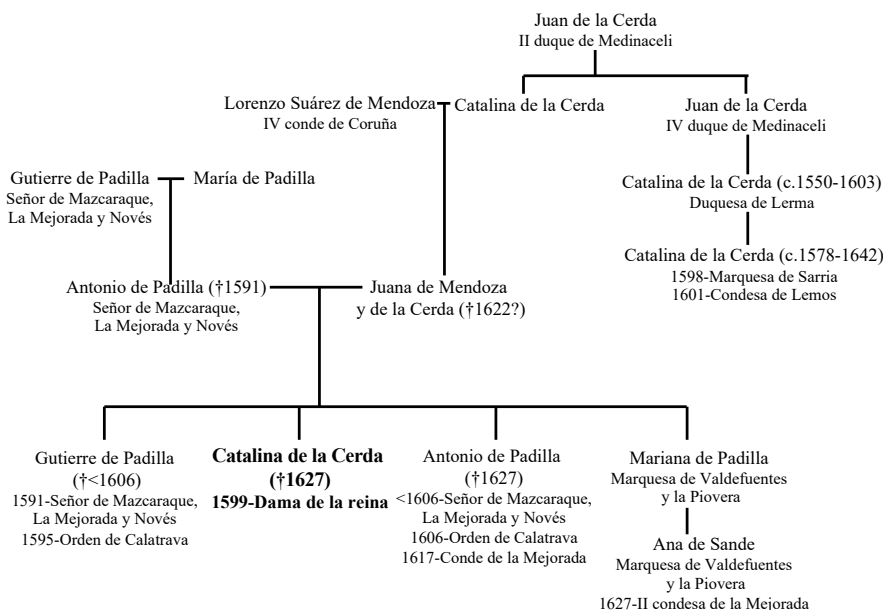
Juan de la Cerda
II duque de Medinaceli

Lorenzo Suárez de Mendoza
IV conde de Coruña

Catalina de la Cerda

Juan de la Cerda
IV duque de Medinaceli

Gutierre de Padilla
Señor de Mazcaraque, La Mejorada y Novés

María de Padilla

Catalina de la Cerda (c.1550-1603)
Duquesa de Lerma

Catalina de la Cerda (c.1578-1642)
1598-Marquesa de Sarria
1601-Condesa de Lemos

Antonio de Padilla (†1591)
Señor de Mazcaraque, La Mejorada y Novés

Juana de Mendoza y de la Cerda (†1622?)

Gutierre de Padilla
(†<1606)
1591-Señor de Mazcaraque, La Mejorada y Novés
1595-Orden de Calatrava

**Catalina de la Cerda**
**(†1627)**
**1599-Dama de la reina**

Antonio de Padilla
(†1627)
<1606-Señor de Mazcaraque, La Mejorada y Novés
1606-Orden de Calatrava
1617-Conde de la Mejorada

Mariana de Padilla
Marquesa de Valdefuentes y la Piovera

Ana de Sande
Marquesa de Valdefuentes y la Piovera
1627-II condesa de la Mejorada